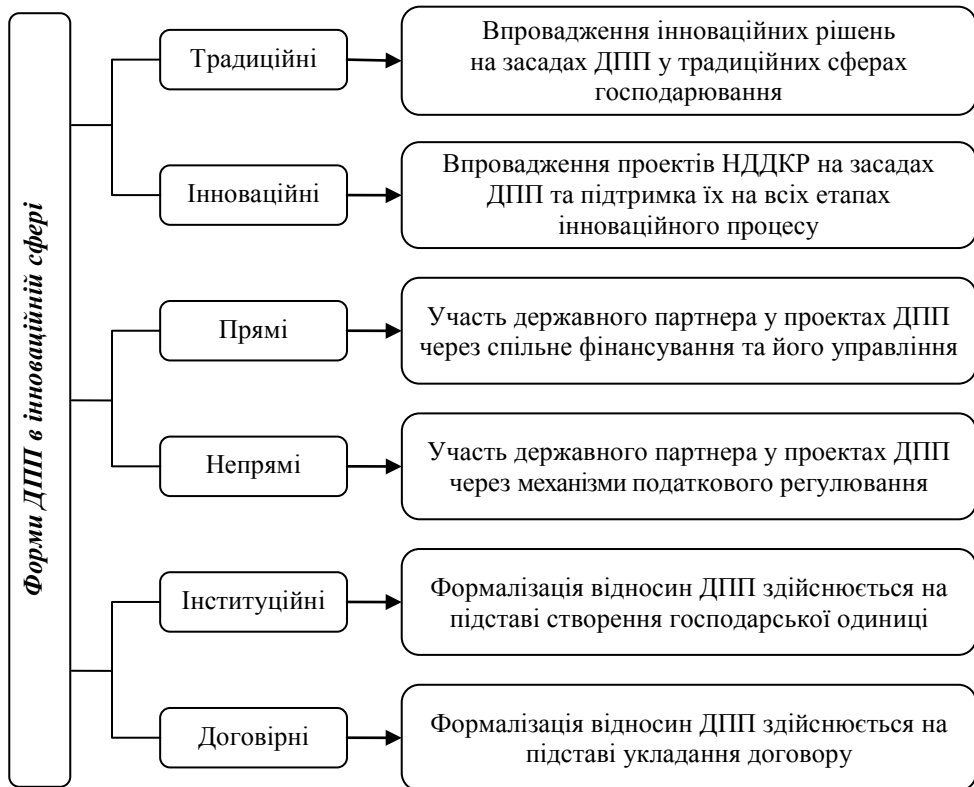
Форми ДПП в інноваційній сфері

Традиційні

Впровадження інноваційних рішень на засадах ДПП у традиційних сферах господарювання

Інноваційні

Впровадження проектів НДДКР на засадах ДПП та підтримка їх на всіх етапах інноваційного процесу

Прямі

Участь державного партнера у проектах ДПП через спільне фінансування та його управління

Непрямі

Участь державного партнера у проектах ДПП через механізми податкового регулювання

Інституційні

Формалізація відносин ДПП здійснюється на підставі створення господарської одиниці

Договірні

Формалізація відносин ДПП здійснюється на підставі укладання договору